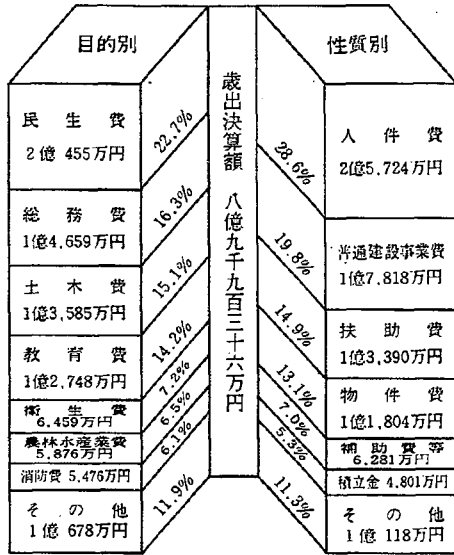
目的別

性質別

歳出決算額 八億九千九百三十六万円

民生費
2億455万円
22.7%

総務費
1億4,659万円
16.3%

土木費
1億3,585万円
15.1%

教育費
1億2,748万円
14.2%

衛生費
6,459万円
7.2%

農林水産業費
5,876万円
6.5%

消防費 5,476万円
6.1%

その他
1億678万円
11.9%

人件費
2億5,724万円
28.6%

普通建設事業費
1億7,818万円
19.8%

扶助費
1億3,390万円
14.9%

物件費
1億1,804万円
13.1%

補助費等
6,281万円
7.0%

積立金 4,801万円
5.3%

その他
1億118万円
11.3%